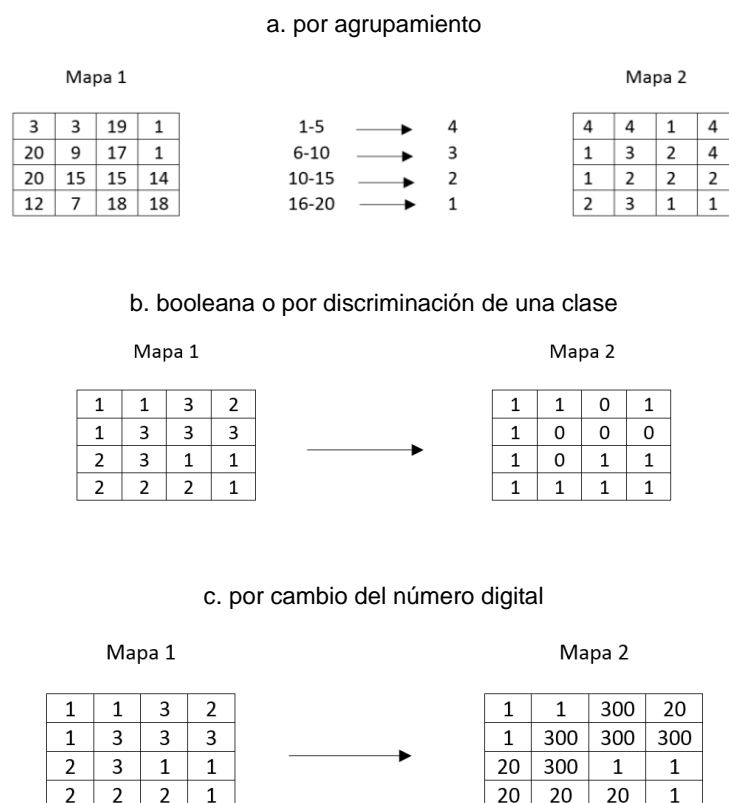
a. por agrupamiento

Mapa 1

| 3 | 3 | 19 | 1 |
|---|---|---|---|
| 20 | 9 | 17 | 1 |
| 20 | 15 | 15 | 14 |
| 12 | 7 | 18 | 18 |

1-5 → 4
6-10 → 3
10-15 → 2
16-20 → 1

Mapa 2

| 4 | 4 | 1 | 4 |
|---|---|---|---|
| 1 | 3 | 2 | 4 |
| 1 | 2 | 2 | 2 |
| 2 | 3 | 1 | 1 |

b. booleana o por discriminación de una clase

Mapa 1

| 1 | 1 | 3 | 2 |
|---|---|---|---|
| 1 | 3 | 3 | 3 |
| 2 | 3 | 1 | 1 |
| 2 | 2 | 2 | 1 |

Mapa 2

| 1 | 1 | 0 | 1 |
|---|---|---|---|
| 1 | 0 | 0 | 0 |
| 1 | 0 | 1 | 1 |
| 1 | 1 | 1 | 1 |

c. por cambio del número digital

Mapa 1

| 1 | 1 | 3 | 2 |
|---|---|---|---|
| 1 | 3 | 3 | 3 |
| 2 | 3 | 1 | 1 |
| 2 | 2 | 2 | 1 |

Mapa 2

| 1 | 1 | 300 | 20 |
|---|---|---|---|
| 1 | 300 | 300 | 300 |
| 20 | 300 | 1 | 1 |
| 20 | 20 | 20 | 1 |